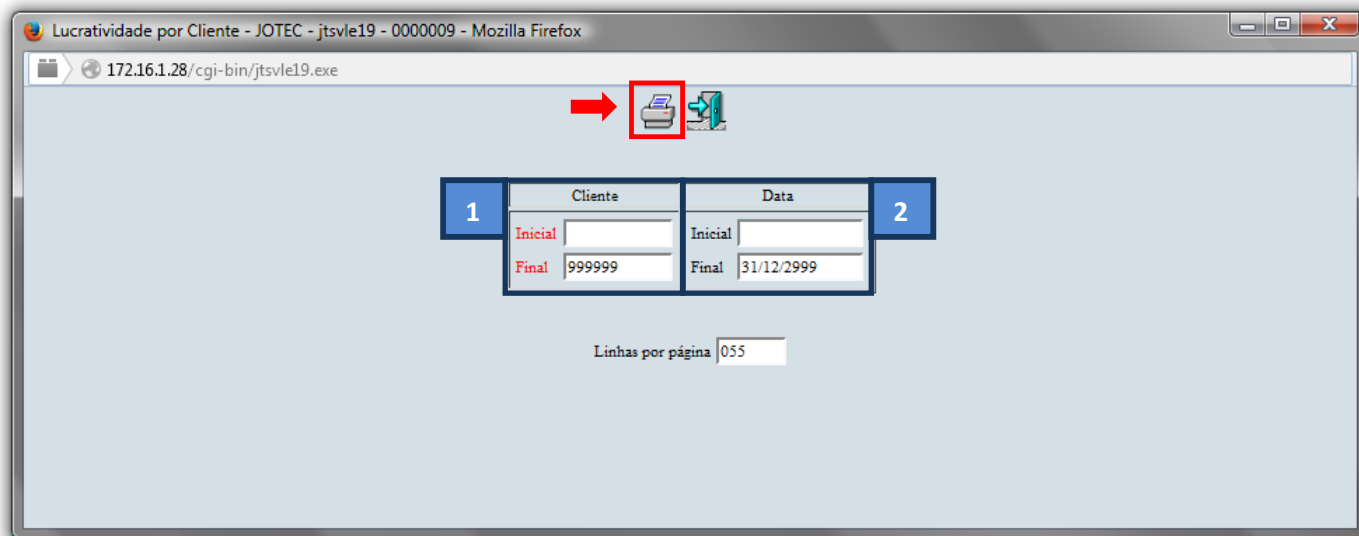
Lucratividade por Cliente - JOTEC - jtsvle19 - 0000009 - Mozilla Firefox

172.16.1.28/cgi-bin/jtsvle19.exe

1

| Cliente | |
|---|---|
| Inicial | |
| Final | 999999 |

| Data | |
|---|---|
| Inicial | |
| Final | 31/12/2999 |

2

Linhas por página 055